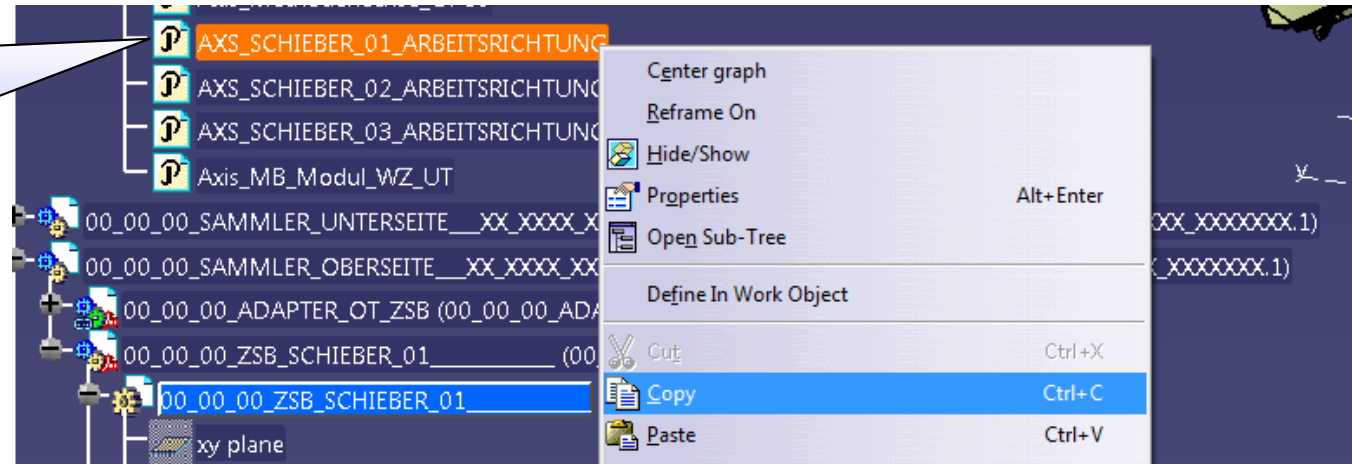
AXS_SCHIEBER_01_ARBEITSRICHTUNG
AXS_SCHIEBER_02_ARBEITSRICHTUNG
AXS_SCHIEBER_03_ARBEITSRICHTUNG
Axis_MB_Modul_WZ_UT
00_00_00_SAMMLER_UNTERSEITE___XX_XXXX_X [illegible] XX_XXXXXXX.1)
00_00_00_SAMMLER_OBERSEITE___XX_XXXX_XX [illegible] _XXXXXXX.1)
00_00_00_ADAPTER_OT_ZSB (00_00_00_ADA
00_00_00_ZSB_SCHIEBER_01__________ (00
00_00_00_ZSB_SCHIEBER_01__________
xy plane

Center graph
Reframe On
Hide/Show
Properties Alt+Enter
Open Sub-Tree
Define In Work Object
Cut Ctrl+X
Copy Ctrl+C
Paste Ctrl+V